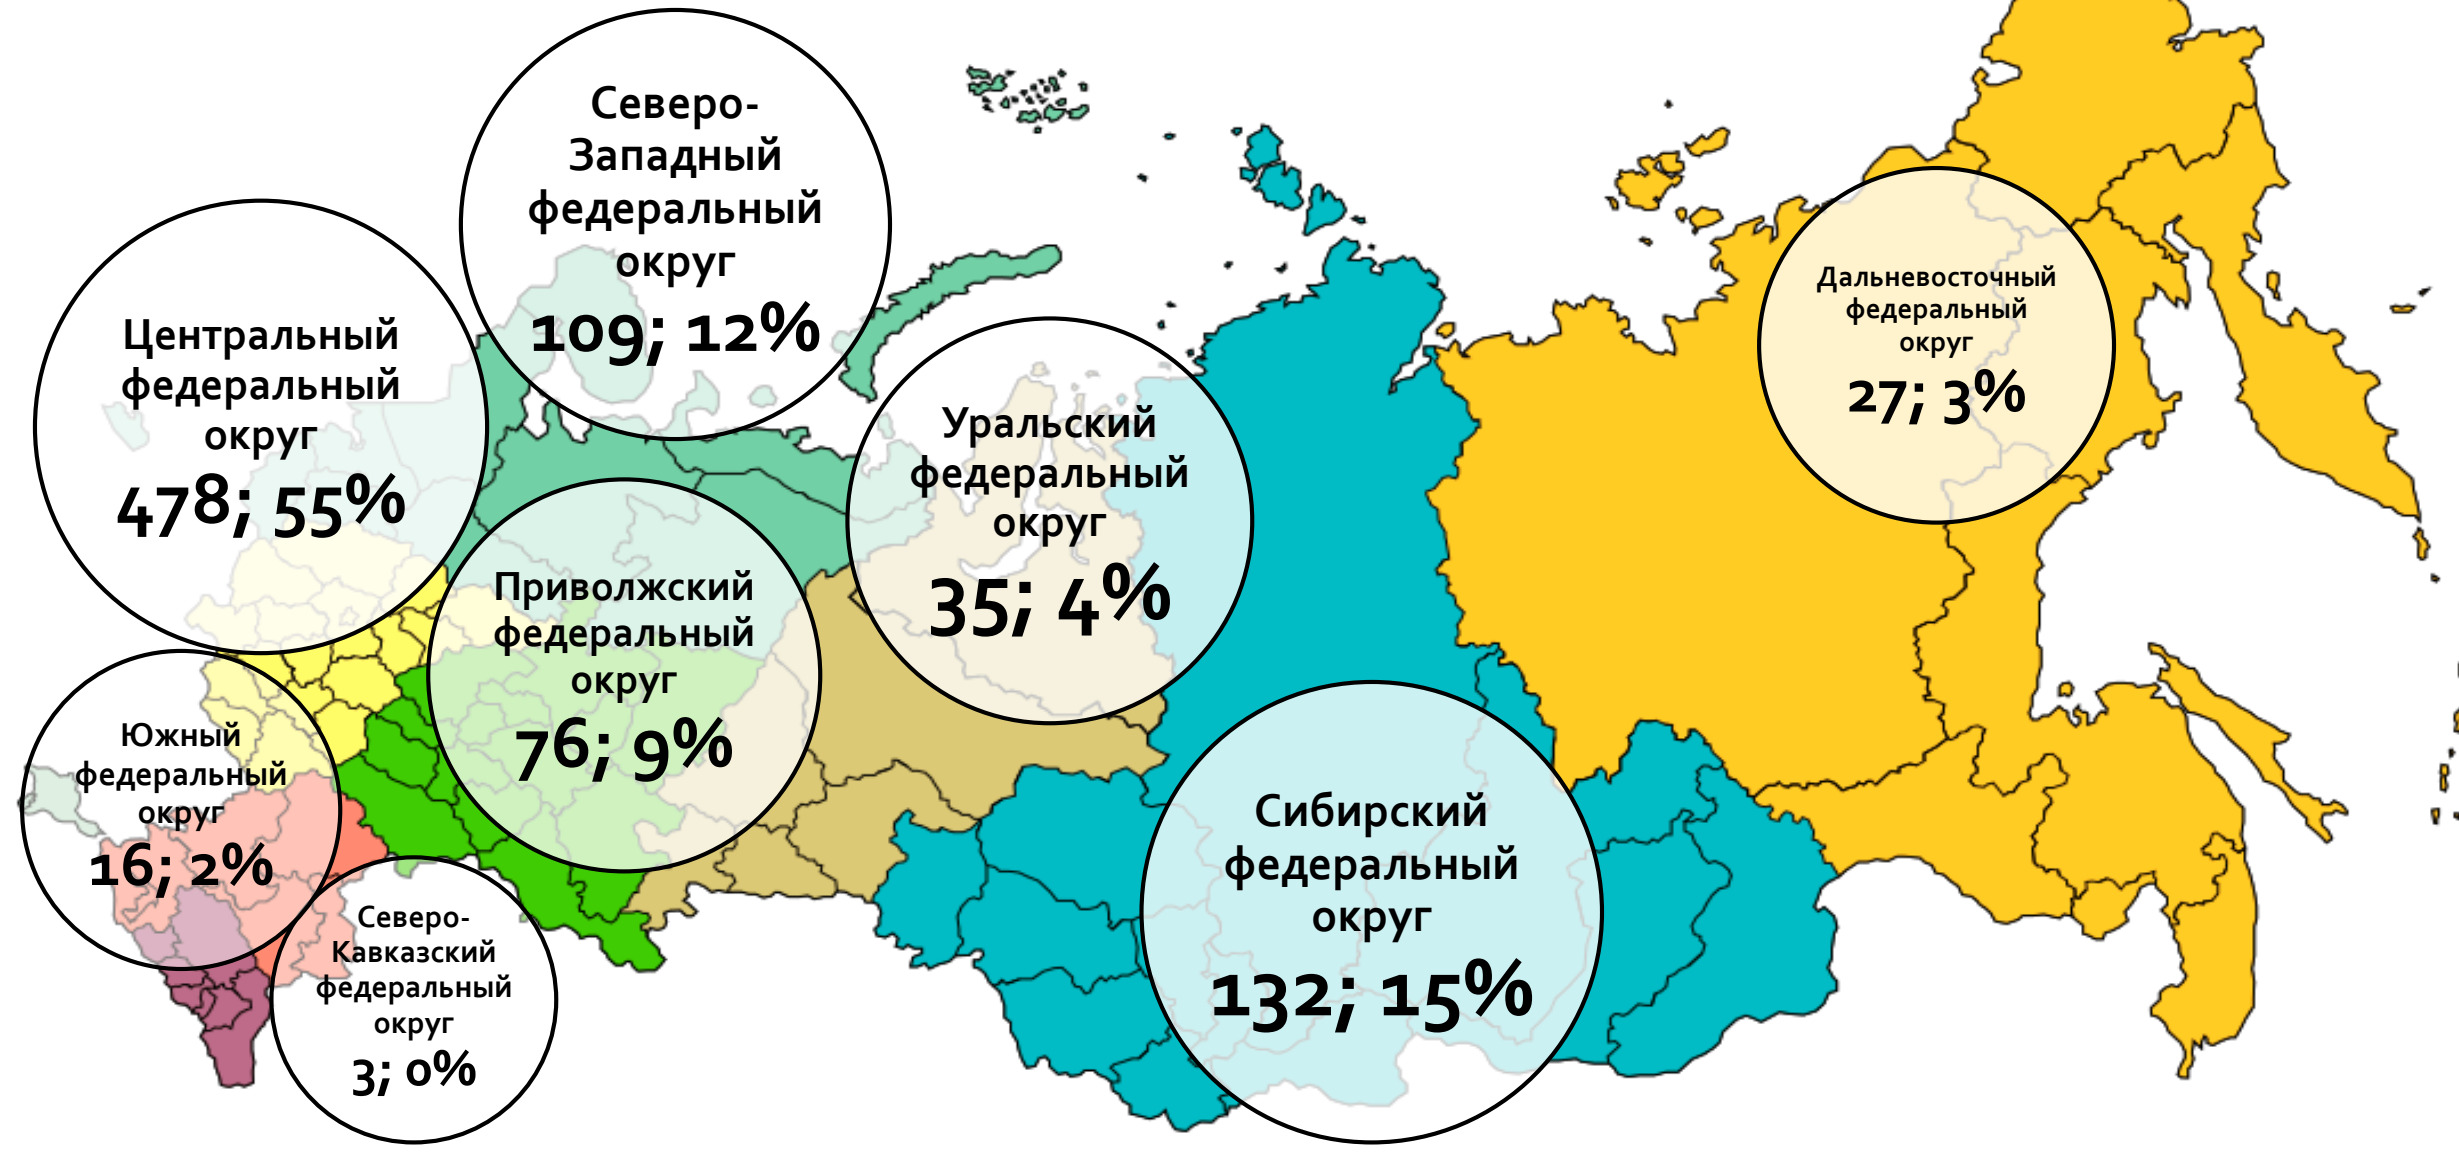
Северо-Западный федеральный округ
109; 12%

Центральный федеральный округ
478; 55%

Уральский федеральный округ
35; 4%

Дальневосточный федеральный округ
27; 3%

Приволжский федеральный округ
76; 9%

Южный федеральный округ
16; 2%

Сибирский федеральный округ
132; 15%

Северо-Кавказский федеральный округ
3; 0%